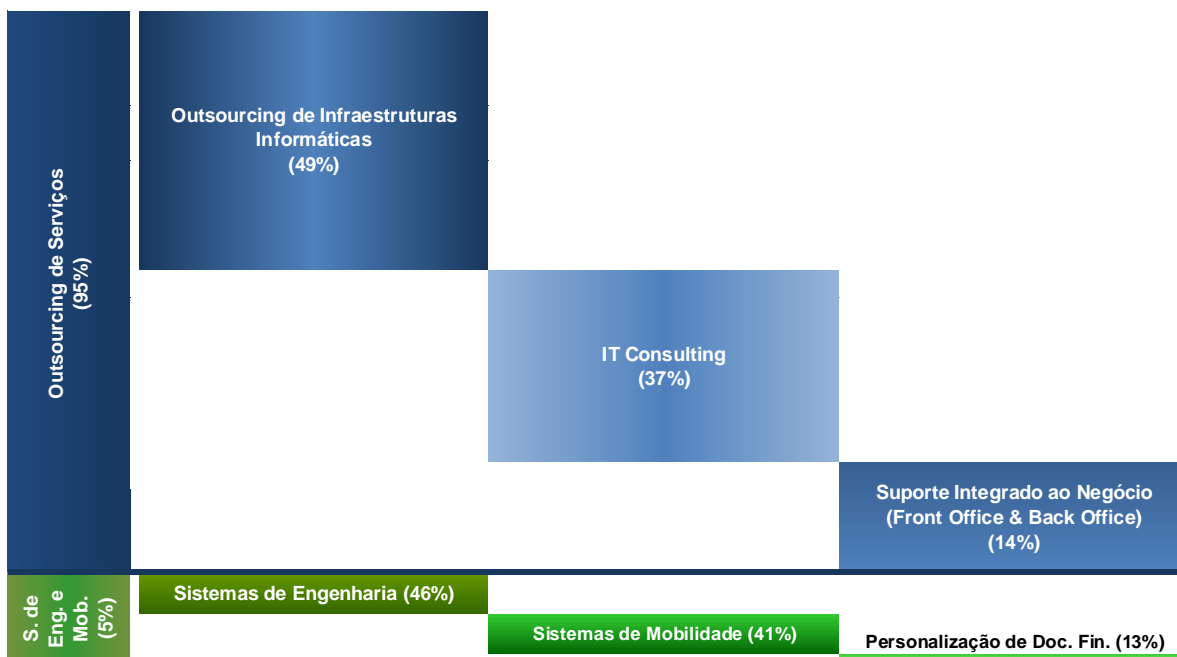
Outsourcing de Serviços
(95%)

Outsourcing de Infraestruturas Informáticas
(49%)

IT Consulting
(37%)

Suporte Integrado ao Negócio
(Front Office & Back Office)
(14%)

S. de Eng. e Mob.
(5%)

Sistemas de Engenharia (46%)

Sistemas de Mobilidade (41%)

Personalização de Doc. Fin. (13%)